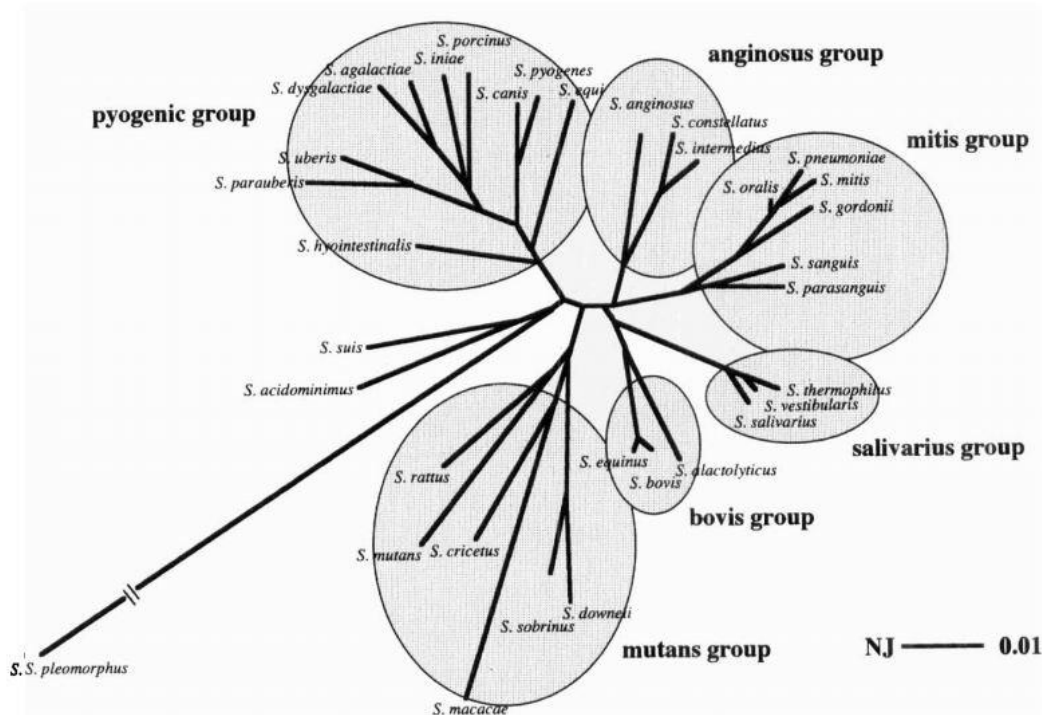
anginosus group

pyogenic group

mitis group

S. porcinus
S. agalactiae
S. iniae
S. pyogenes
S. dysgalactiae
S. canis
S. equi
S. anginosus
S. constellatus
S. intermedius
S. pneumoniae
S. mitis
S. oralis
S. gordonii
S. uberis
S. parauberis
S. hyointestinalis
S. sanguis
S. parasanguis
S. suis
S. acidominimus
S. thermophilus
S. vestibularis
S. salivarius

salivarius group

S. equinus
S. alactolyticus
S. bovis
S. rattus

bovis group

S. mutans
S. cricetus
S. downeii
S. sobrinus

mutans group

S. S. pleomorphus

NJ 0.01

S. macacae